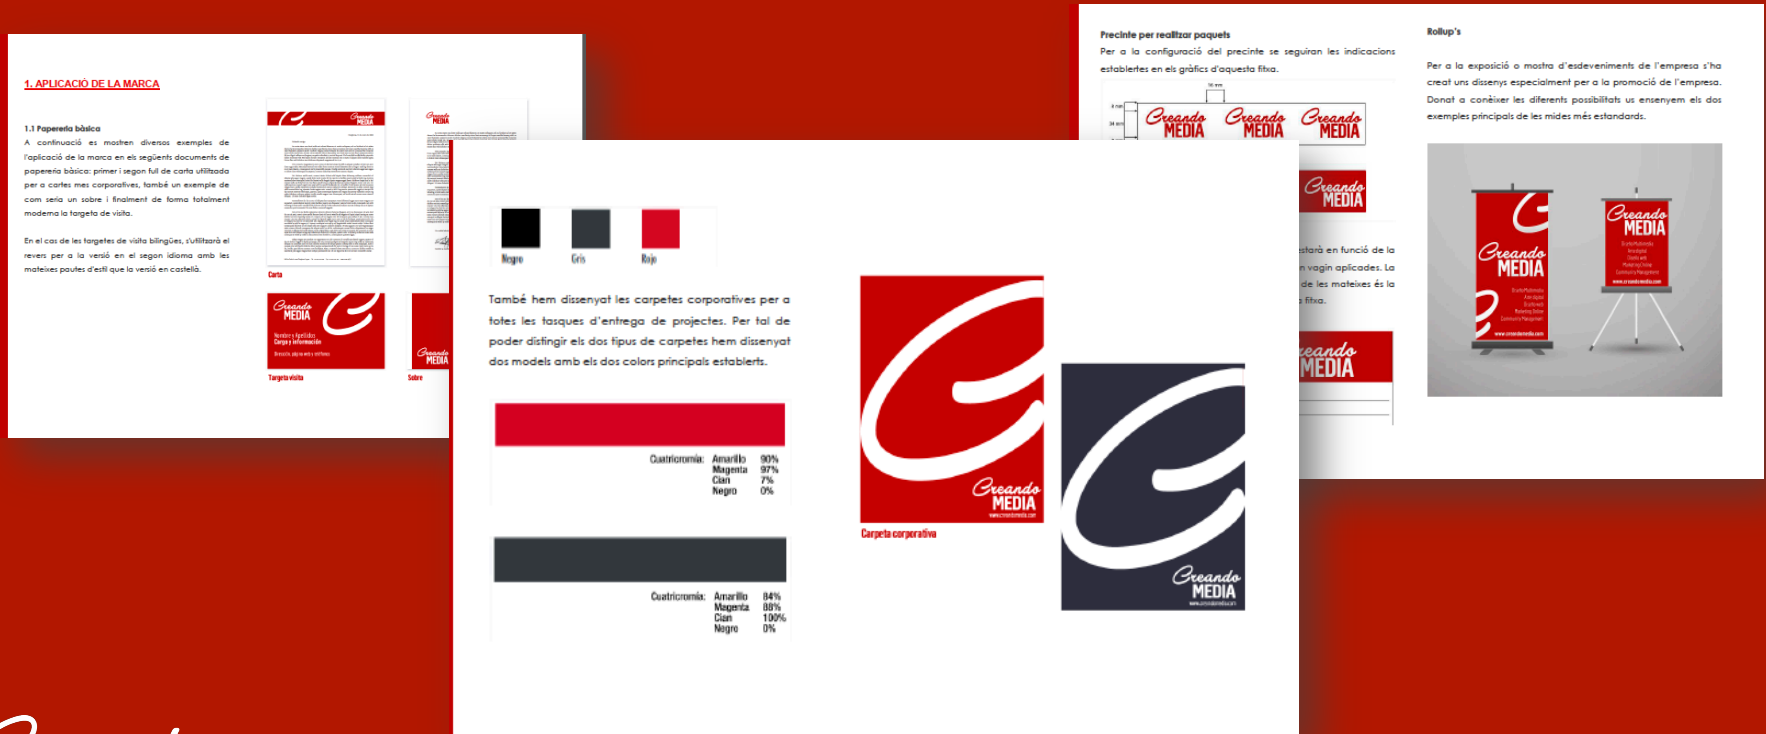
1. APLICACIÓ DE LA MARCA

1.1 Papereria bàsica
A continuació es mostren diversos exemples de l'aplicació de la marca en els següents documents de papereria bàsica: primer i segon full de carta utilitzada per a cartes mes corporatives, també un exemple de com seria un sobre i finalment de forma totalment moderna la targeta de visita.

En el cas de les targetes de visita bilingües, s'utilitzarà el revers per a la versió en el segon idioma amb les mateixes pautes d'estil que la versió en castellà.

Creando MEDIA

Carta

Creando MEDIA
Nombre y Apellidos
Cargo y información
Dirección, página web y teléfonos

Targeta visita

Creando MEDIA

Sobre

Precinte per realitzar paquets
Per a la configuració del precinte se seguiran les indicacions establertes en els gràfics d'aquesta fitxa.

Creando MEDIA Creando MEDIA Creando MEDIA

Creando MEDIA

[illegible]starà en funció de la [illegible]n vagin aplicades. La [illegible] de les mateixes és la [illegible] fitxa.

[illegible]eando MEDIA

Rollup's
Per a la exposició o mostra d'esdeveniments de l'empresa s'ha creat uns dissenys especialment per a la promoció de l'empresa. Donat a conèixer les diferents possibilitats us ensenyem els dos exemples principals de les mides més estandards.

Creando MEDIA

Creando MEDIA

Negro Gris Rojo

També hem dissenyat les carpetes corporatives per a totes les tasques d'entrega de projectes. Per tal de poder distingir els dos tipus de carpetes hem dissenyat dos models amb els dos colors principals establerts.

| Cuatricromía: | Amarillo | 90% |
|---|---|---|
| | Magenta | 97% |
| | Cian | 7% |
| | Negro | 0% |

| Cuatricromía: | Amarillo | 84% |
|---|---|---|
| | Magenta | 88% |
| | Cian | 100% |
| | Negro | 0% |

Creando MEDIA

Carpeta corporativa

Creando MEDIA